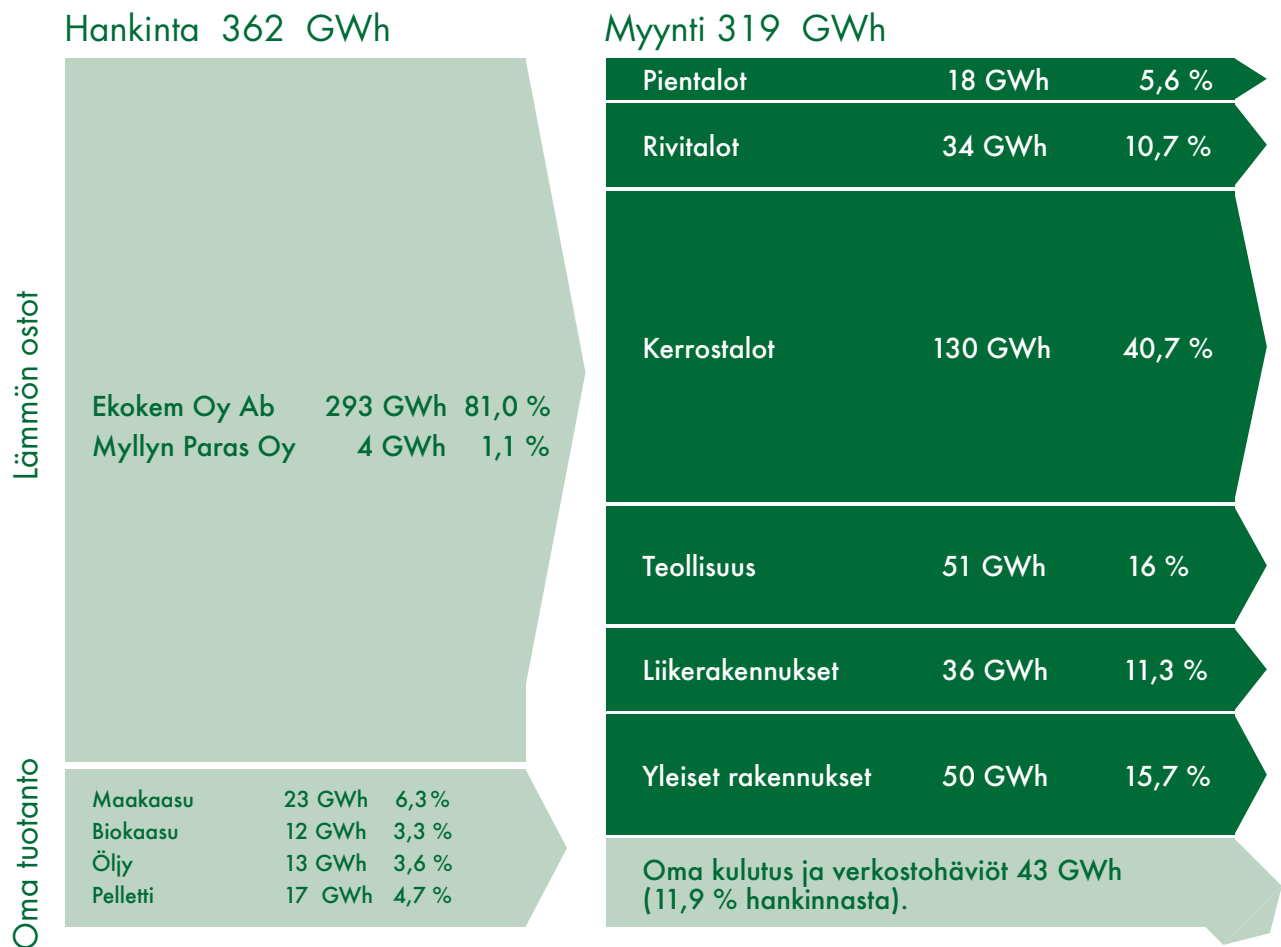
Hankinta 362 GWh

Lämmön ostot

Ekokem Oy Ab 293 GWh 81,0 %
Myllyn Paras Oy 4 GWh 1,1 %

Oma tuotanto

Maakaasu 23 GWh 6,3 %
Biokaasu 12 GWh 3,3 %
Öljy 13 GWh 3,6 %
Pelletti 17 GWh 4,7 %

Myynti 319 GWh

Pientalot 18 GWh 5,6 %
Rivitalot 34 GWh 10,7 %
Kerrostalot 130 GWh 40,7 %
Teollisuus 51 GWh 16 %
Liikerakennukset 36 GWh 11,3 %
Yleiset rakennukset 50 GWh 15,7 %
Oma kulutus ja verkostohäviöt 43 GWh (11,9 % hankinnasta).